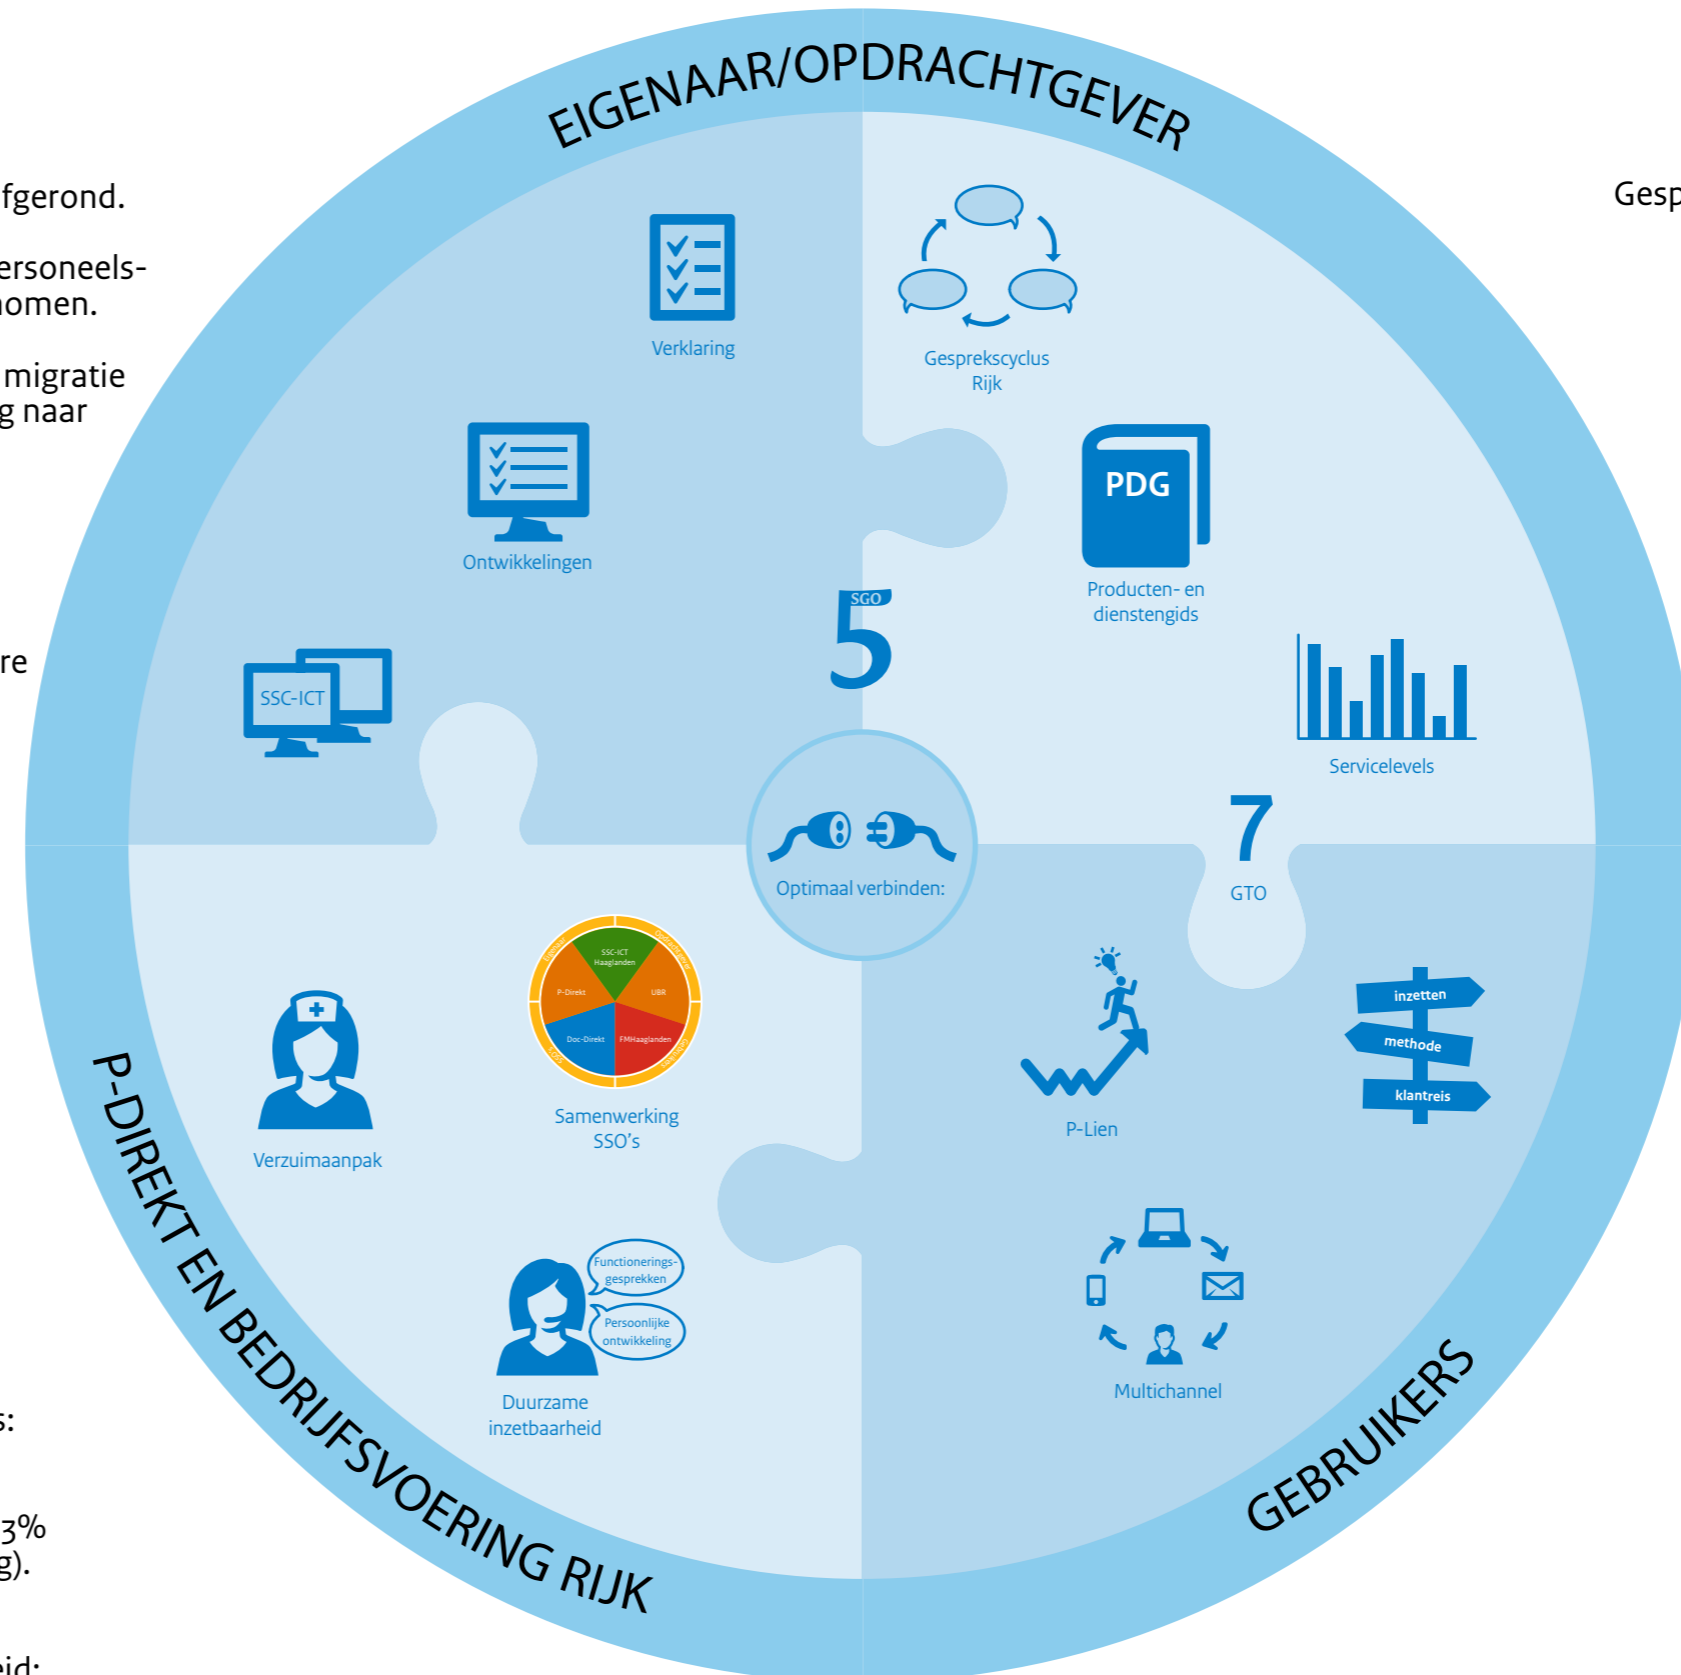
fgerond.

ersoneels-
omen.

migratie
g naar

re

s:

3%
g).

eid:

Gesp

EIGENAAR/OPDRACHTGEVER

Verklaring

Gesprekscyclus Rijk

Ontwikkelingen

PDG

Producten- en dienstengids

SGO
5

SSC-ICT

Servicelevels

Optimaal verbinden:

7
GTO

SSC-ICT Haaglanden
P-Direkt
UBR
Doc-Direkt
FMHaaglanden

Samenwerking SSO's

Verzuimaanpak

inzetten
methode
klantreis

P-Lien

Functionerings-gesprekken

Persoonlijke ontwikkeling

Duurzame inzetbaarheid

Multichannel

P-DIREKT EN BEDRIJFSVOERING RIJK

GEBRUIKERS